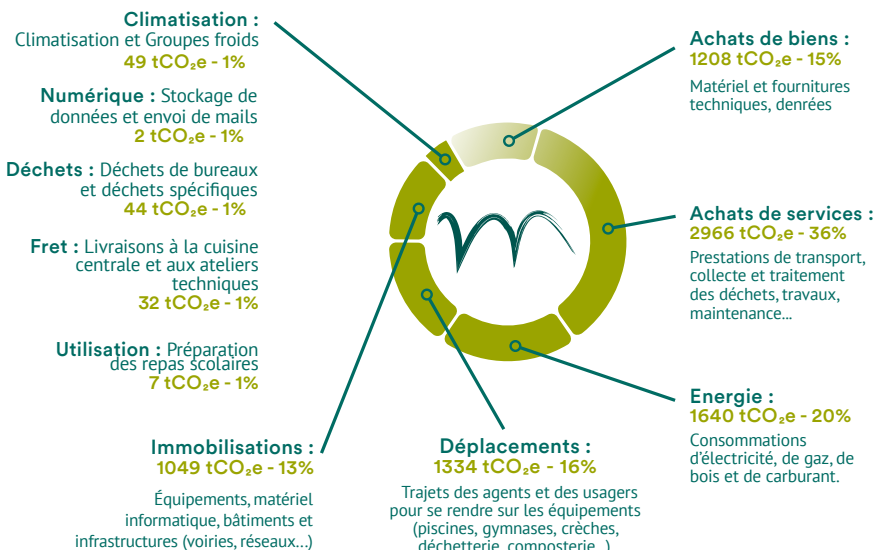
Climatisation :
Climatisation et Groupes froids
49 tCO₂e - 1%

Numérique : Stockage de données et envoi de mails
2 tCO₂e - 1%

Déchets : Déchets de bureaux et déchets spécifiques
44 tCO₂e - 1%

Fret : Livraisons à la cuisine centrale et aux ateliers techniques
32 tCO₂e - 1%

Utilisation : Préparation des repas scolaires
7 tCO₂e - 1%

Immobilisations :
1049 tCO₂e - 13%

Équipements, matériel informatique, bâtiments et infrastructures (voiries, réseaux...)

Déplacements :
1334 tCO₂e - 16%

Trajets des agents et des usagers pour se rendre sur les équipements (piscines, gymnases, crèches, déchetterie, composterie...)

Achats de biens :
1208 tCO₂e - 15%

Matériel et fournitures techniques, denrées

Achats de services :
2966 tCO₂e - 36%

Prestations de transport, collecte et traitement des déchets, travaux, maintenance...

Energie :
1640 tCO₂e - 20%

Consommations d'électricité, de gaz, de bois et de carburant.